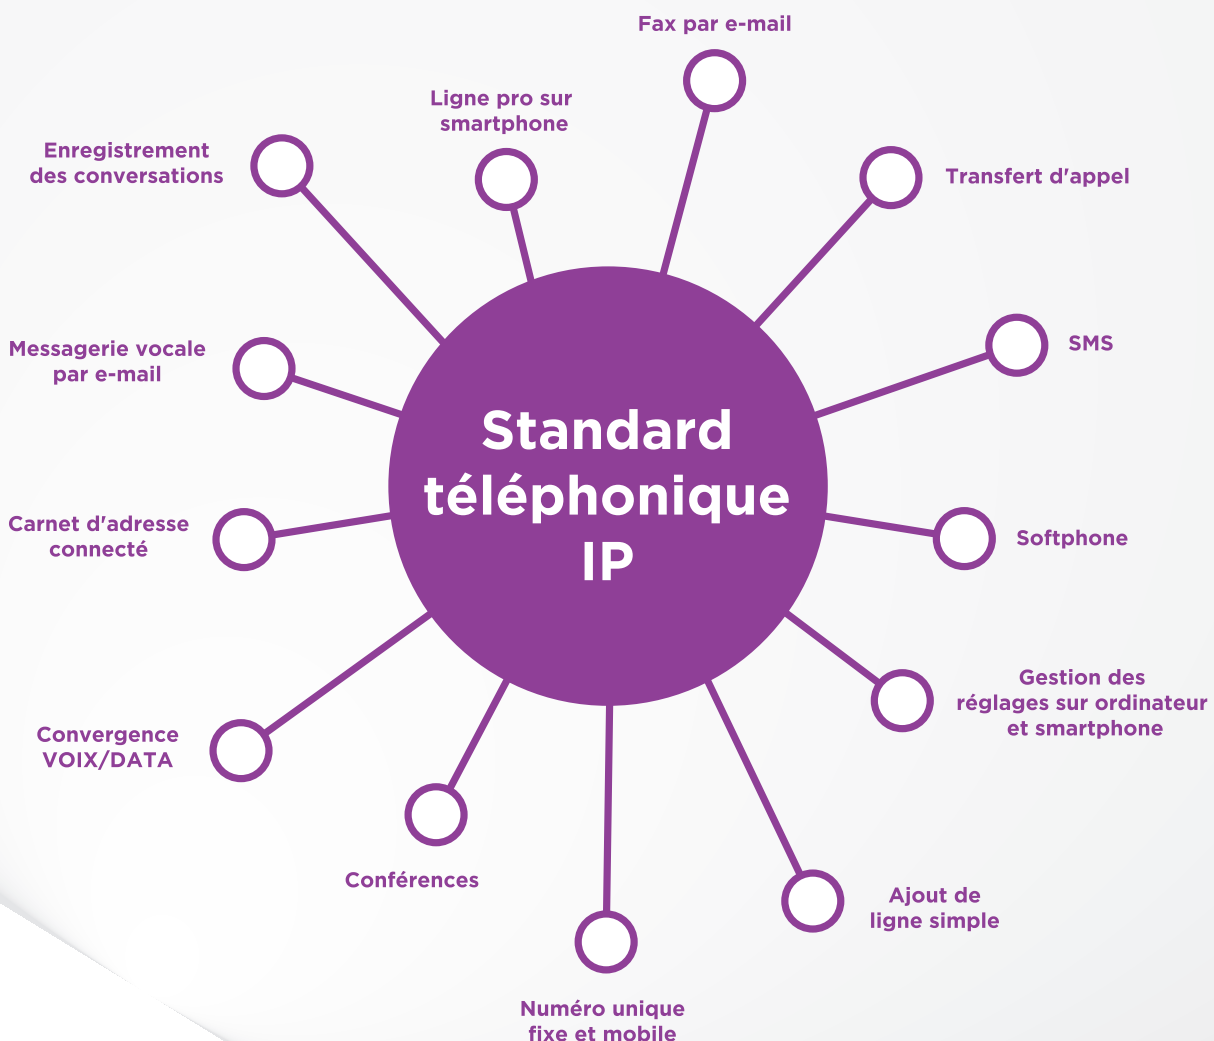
Standard téléphonique IP

Fax par e-mail

Ligne pro sur smartphone

Enregistrement des conversations

Transfert d'appel

SMS

Messagerie vocale par e-mail

Carnet d'adresse connecté

Softphone

Gestion des réglages sur ordinateur et smartphone

Convergence VOIX/DATA

Conférences

Ajout de ligne simple

Numéro unique fixe et mobile